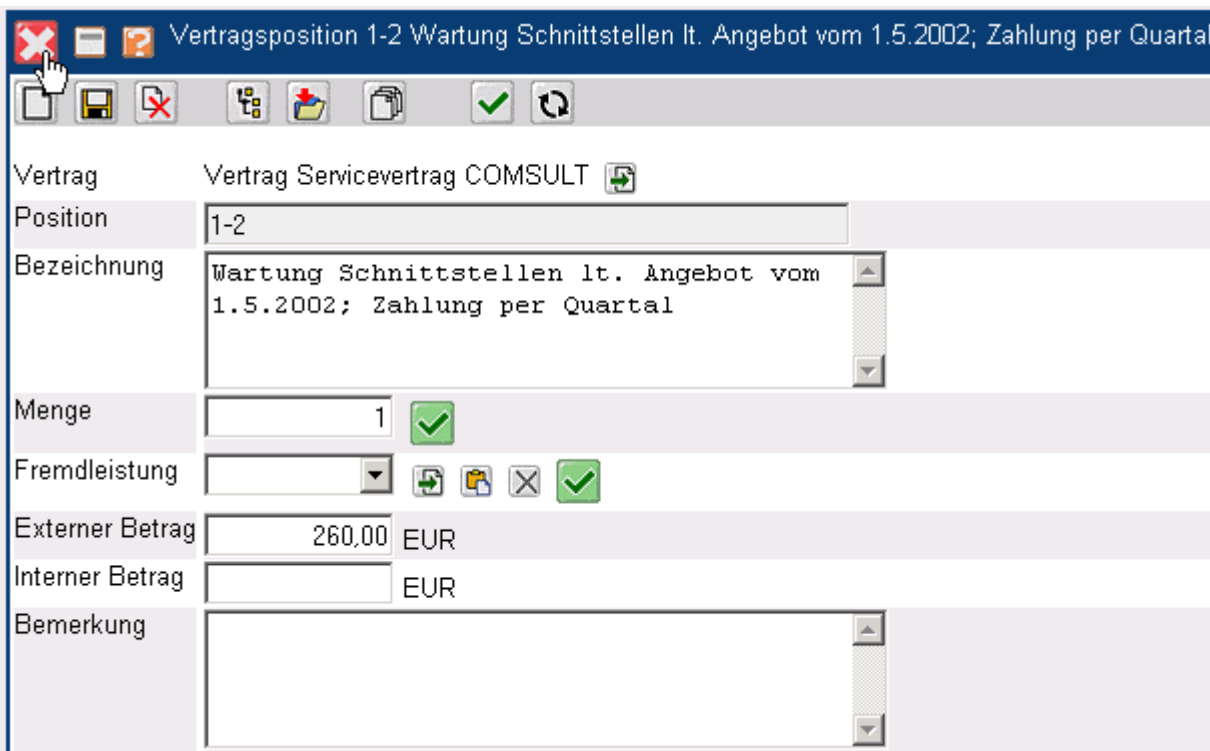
Vertragsposition 1-2 Wartung Schnittstellen lt. Angebot vom 1.5.2002; Zahlung per Quartal

Vertrag Vertrag Servicevertrag COMSULT

Position 1-2

Bezeichnung Wartung Schnittstellen lt. Angebot vom 1.5.2002; Zahlung per Quartal

Menge 1

Fremdleistung

Externer Betrag 260,00 EUR

Interner Betrag EUR

Bemerkung